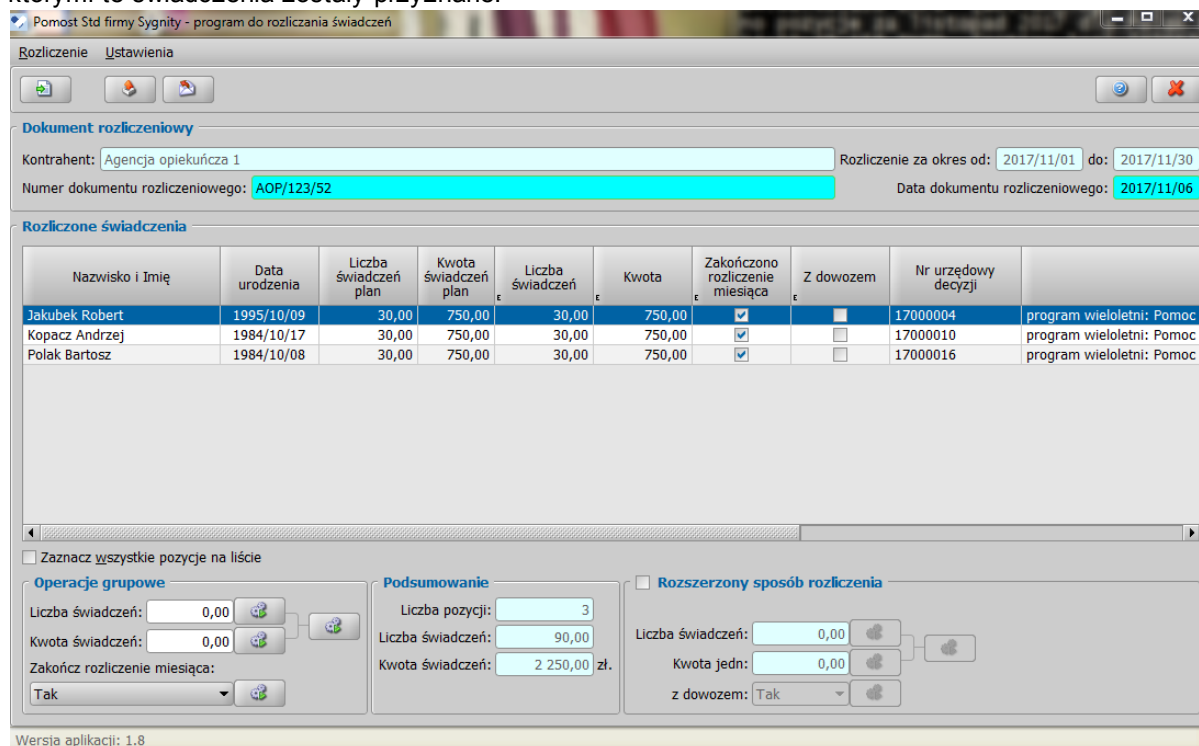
którym to świadczenia zostały przyznane.

Pomost Std firmy Sygnity - program do rozliczania świadczeń

Rozliczenie Ustawienia

Dokument rozliczeniowy

Kontrahent: Agencja opiekuńcza 1

Rozliczenie za okres od: 2017/11/01 do: 2017/11/30

Numer dokumentu rozliczeniowego: AOP/123/52

Data dokumentu rozliczeniowego: 2017/11/06

Rozliczone świadczenia

| Nazwisko i Imię | Data urodzenia | Liczba świadczeń plan | Kwota świadczeń plan | Liczba świadczeń | Kwota | Zakończono rozliczenie miesiąca | Z dowozem | Nr urzędowy decyzji | |
|---|---|---|---|---|---|---|---|---|---|
| Jakubek Robert | 1995/10/09 | 30,00 | 750,00 | 30,00 | 750,00 | ☑ | ☐ | 17000004 | program wieloletni: Pomoc |
| Kopacz Andrzej | 1984/10/17 | 30,00 | 750,00 | 30,00 | 750,00 | ☑ | ☐ | 17000010 | program wieloletni: Pomoc |
| Polak Bartosz | 1984/10/08 | 30,00 | 750,00 | 30,00 | 750,00 | ☑ | ☐ | 17000016 | program wieloletni: Pomoc |

Zaznacz wszystkie pozycje na liście

Operacje grupowe

Liczba świadczeń: 0,00

Kwota świadczeń: 0,00

Zakończ rozliczenie miesiąca:

Tak

Podsumowanie

Liczba pozycji: 3

Liczba świadczeń: 90,00

Kwota świadczeń: 2 250,00 zł.

Rozszerzony sposób rozliczenia

Liczba świadczeń: 0,00

Kwota jedn: 0,00

z dowozem: Tak

Wersja aplikacji: 1.8